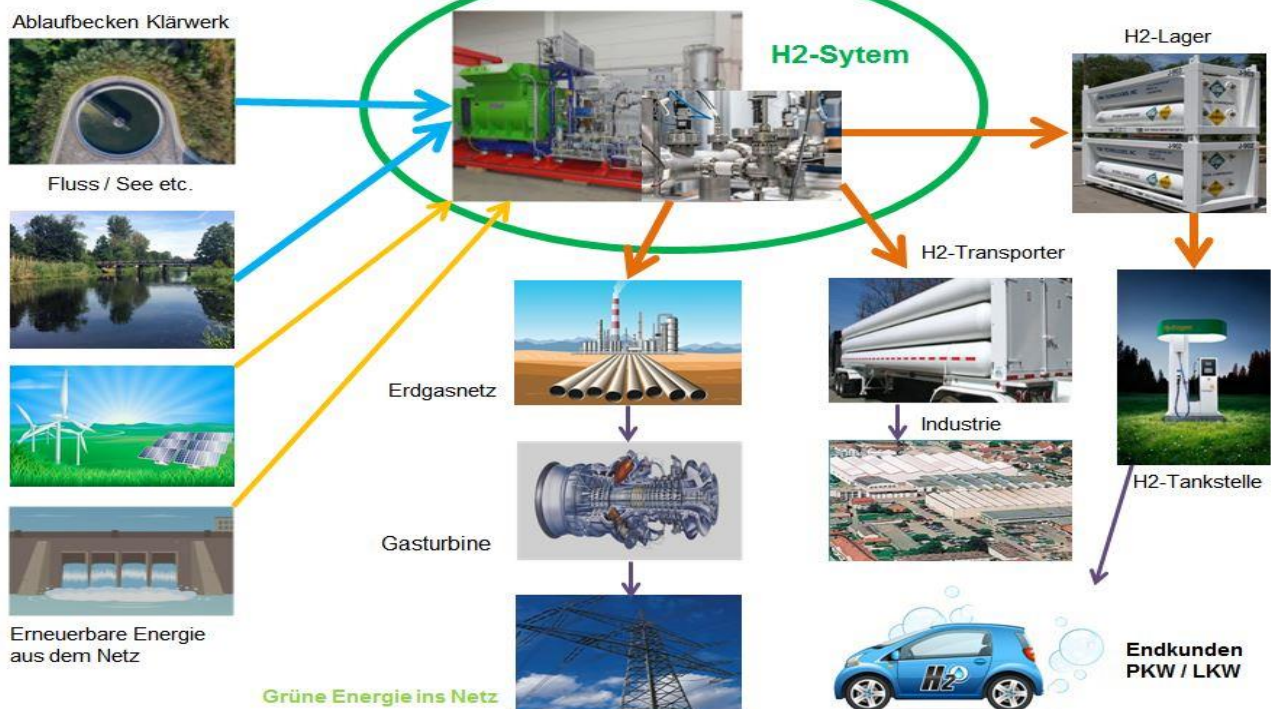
Ablaufbecken Klärwerk

Fluss / See etc.

Erneuerbare Energie aus dem Netz

H2-Sytem

H2-Lager

H2-Transporter

Erdgasnetz

Industrie

Gasturbine

H2-Tankstelle

Grüne Energie ins Netz

$H_2$

Endkunden PKW / LKW